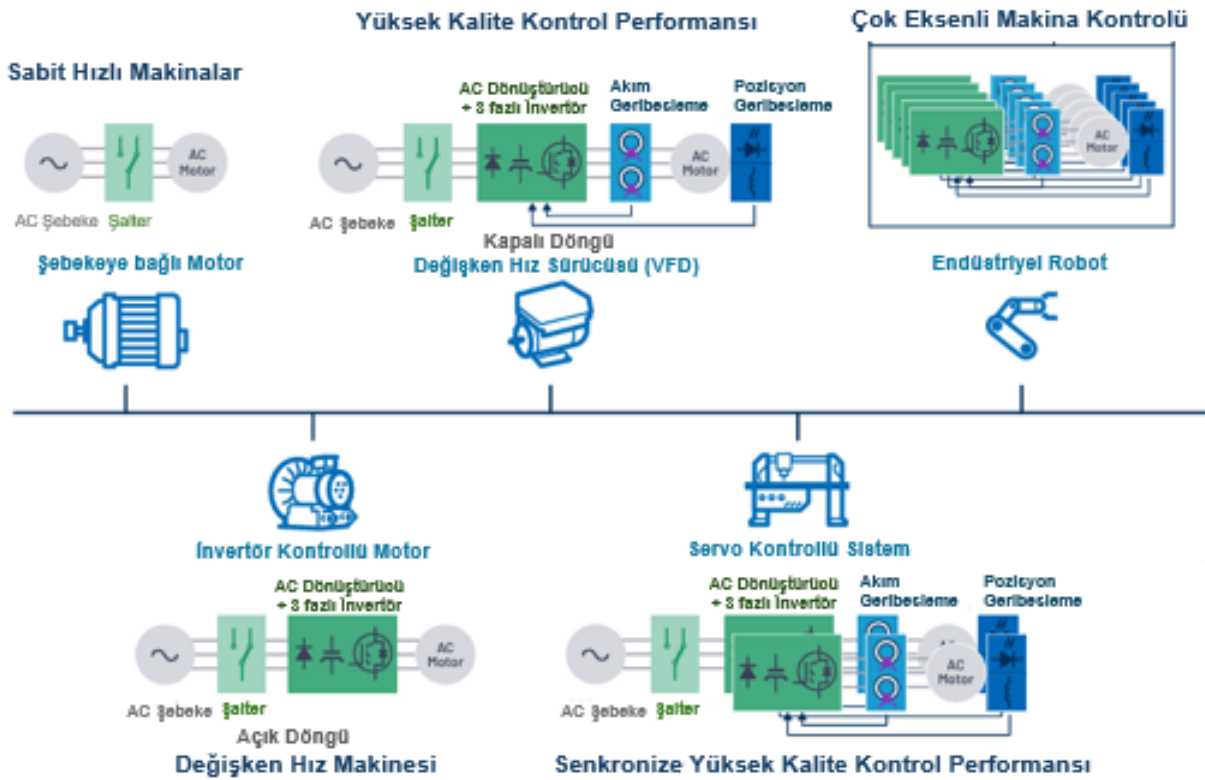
Yüksek Kalite Kontrol Performansı

Çok Eksenli Makina Kontrolü

Sabit Hızlı Makinalar

AC Motor

AC Şebeke Şalter

Şebekeye bağlı Motor

AC Dönüştürücü + 3 fazlı İnvertör

Akım Geribesleme

Pozisyon Geribesleme

AC Motor

AC Şebeke Şalter

Kapalı Döngü
Değişken Hız Sürücüsü (VFD)

AC Motor

Endüstriyel Robot

İnvertör Kontrollü Motor

AC Dönüştürücü + 3 fazlı İnvertör

AC Motor

AC Şebeke Şalter

Açık Döngü
Değişken Hız Makinesi

Servo Kontrollü Sistem

AC Dönüştürücü + 3 fazlı İnvertör

Akım Geribesleme

Pozisyon Geribesleme

AC Motor

AC Şebeke Şalter

Senkronize Yüksek Kalite Kontrol Performansı